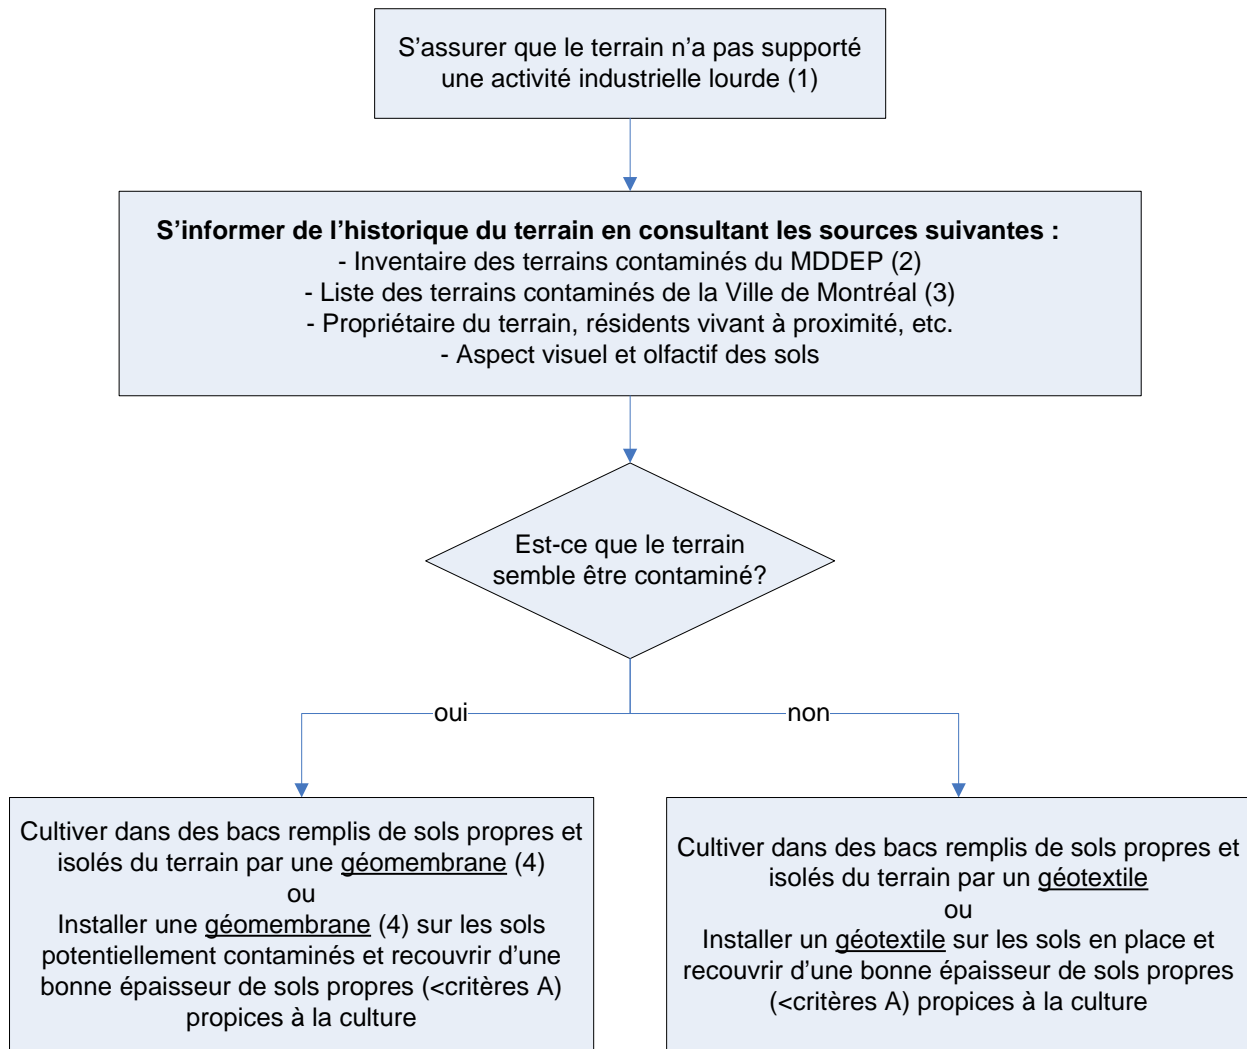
S’assurer que le terrain n’a pas supporté une activité industrielle lourde (1)

**S’informer de l’historique du terrain en consultant les sources suivantes :**
- Inventaire des terrains contaminés du MDDEP (2)
- Liste des terrains contaminés de la Ville de Montréal (3)
- Propriétaire du terrain, résidents vivant à proximité, etc.
- Aspect visuel et olfactif des sols

Est-ce que le terrain semble être contaminé?

oui

non

Cultiver dans des bacs remplis de sols propres et isolés du terrain par une géomembrane (4)
ou
Installer une géomembrane (4) sur les sols potentiellement contaminés et recouvrir d’une bonne épaisseur de sols propres (<critères A) propices à la culture

Cultiver dans des bacs remplis de sols propres et isolés du terrain par un géotextile
ou
Installer un géotextile sur les sols en place et recouvrir d’une bonne épaisseur de sols propres (<critères A) propices à la culture